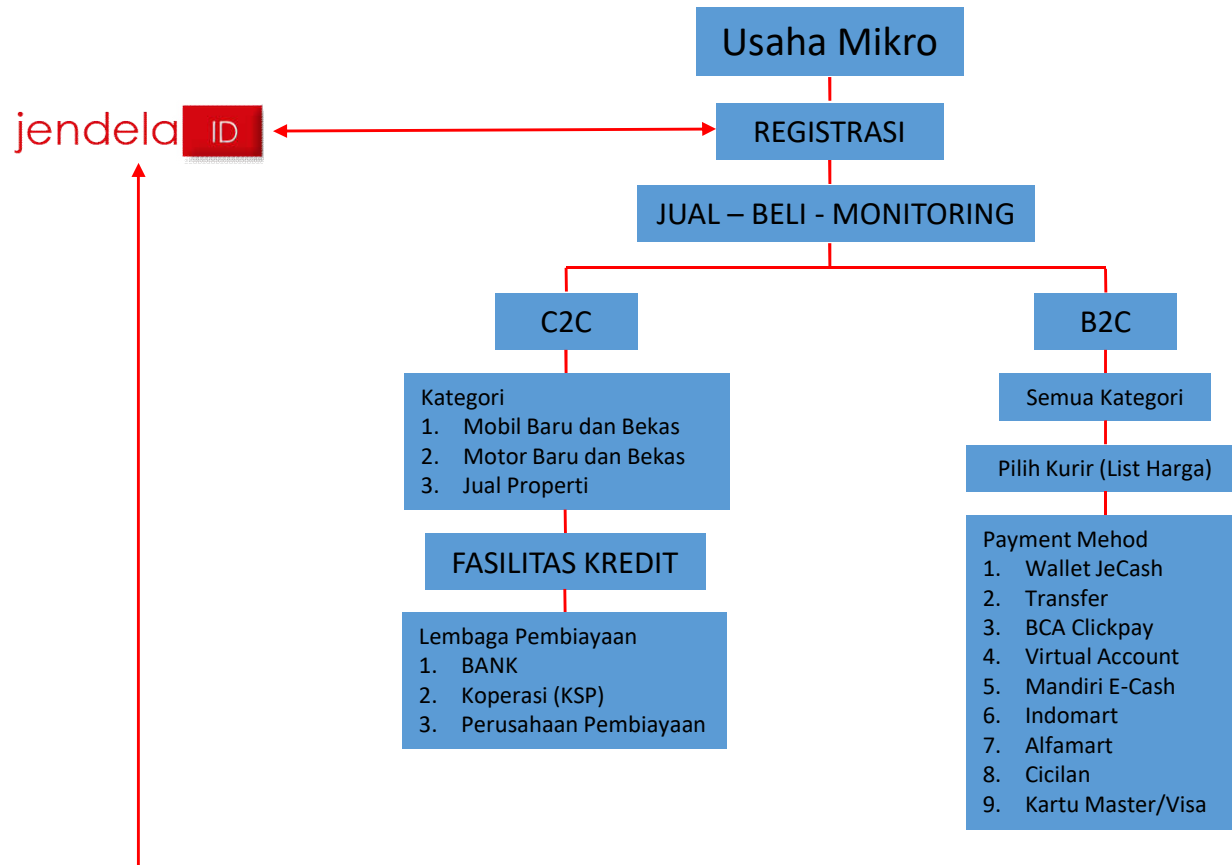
jendela ID

Usaha Mikro

REGISTRASI

JUAL – BELI - MONITORING

C2C

Kategori
1. Mobil Baru dan Bekas
2. Motor Baru dan Bekas
3. Jual Properti

FASILITAS KREDIT

Lembaga Pembiayaan
1. BANK
2. Koperasi (KSP)
3. Perusahaan Pembiayaan

B2C

Semua Kategori

Pilih Kurir (List Harga)

Payment Mehod
1. Wallet JeCash
2. Transfer
3. BCA Clickpay
4. Virtual Account
5. Mandiri E-Cash
6. Indomart
7. Alfamart
8. Cicilan
9. Kartu Master/Visa